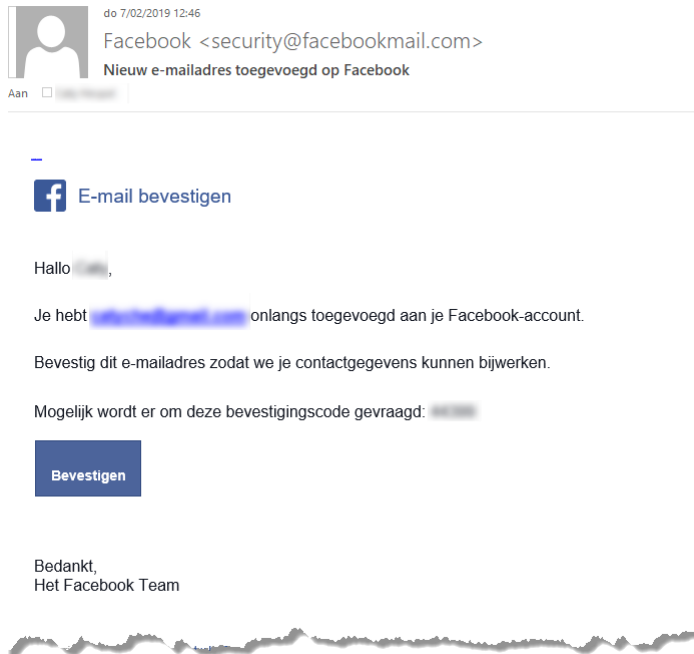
do 7/02/2019 12:46
Facebook <security@facebookmail.com>
Nieuw e-mailadres toegevoegd op Facebook
Aan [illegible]

E-mail bevestigen

Hallo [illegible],

Je hebt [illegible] onlangs toegevoegd aan je Facebook-account.

Bevestig dit e-mailadres zodat we je contactgegevens kunnen bijwerken.

Mogelijk wordt er om deze bevestigingscode gevraagd: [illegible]

Bevestigen

Bedankt,
Het Facebook Team